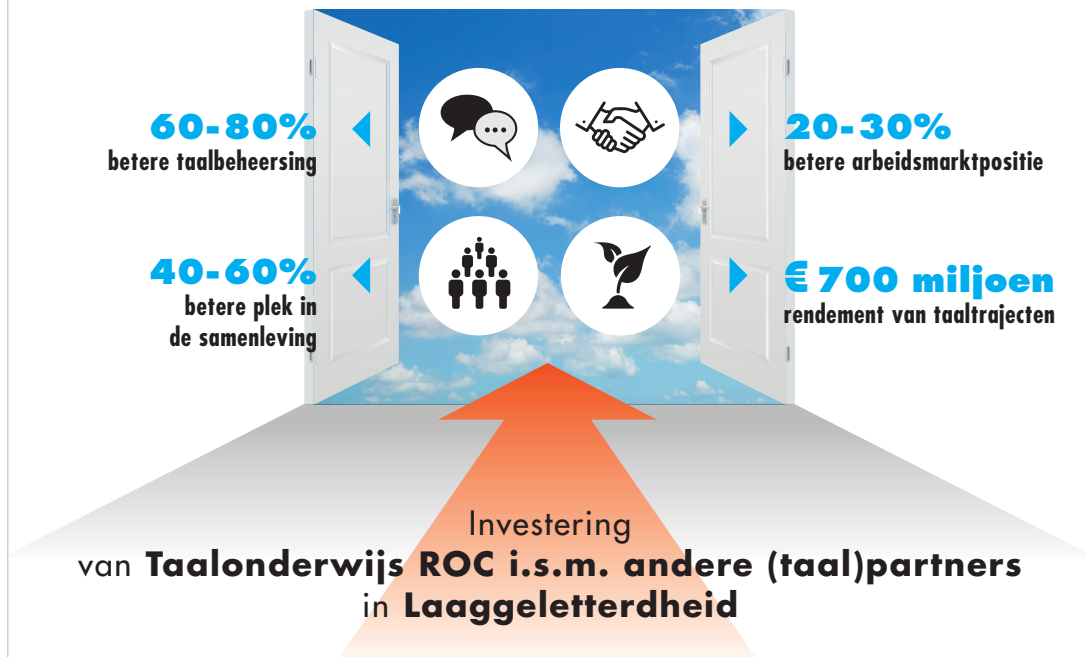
60-80%
betere taalbeheersing

20-30%
betere arbeidsmarktpositie

40-60%
betere plek in de samenleving

€ 700 miljoen
rendement van taaltrajecten

Investering
van **Taalonderwijs ROC i.s.m. andere (taal)partners**
in **Laaggeletterdheid**